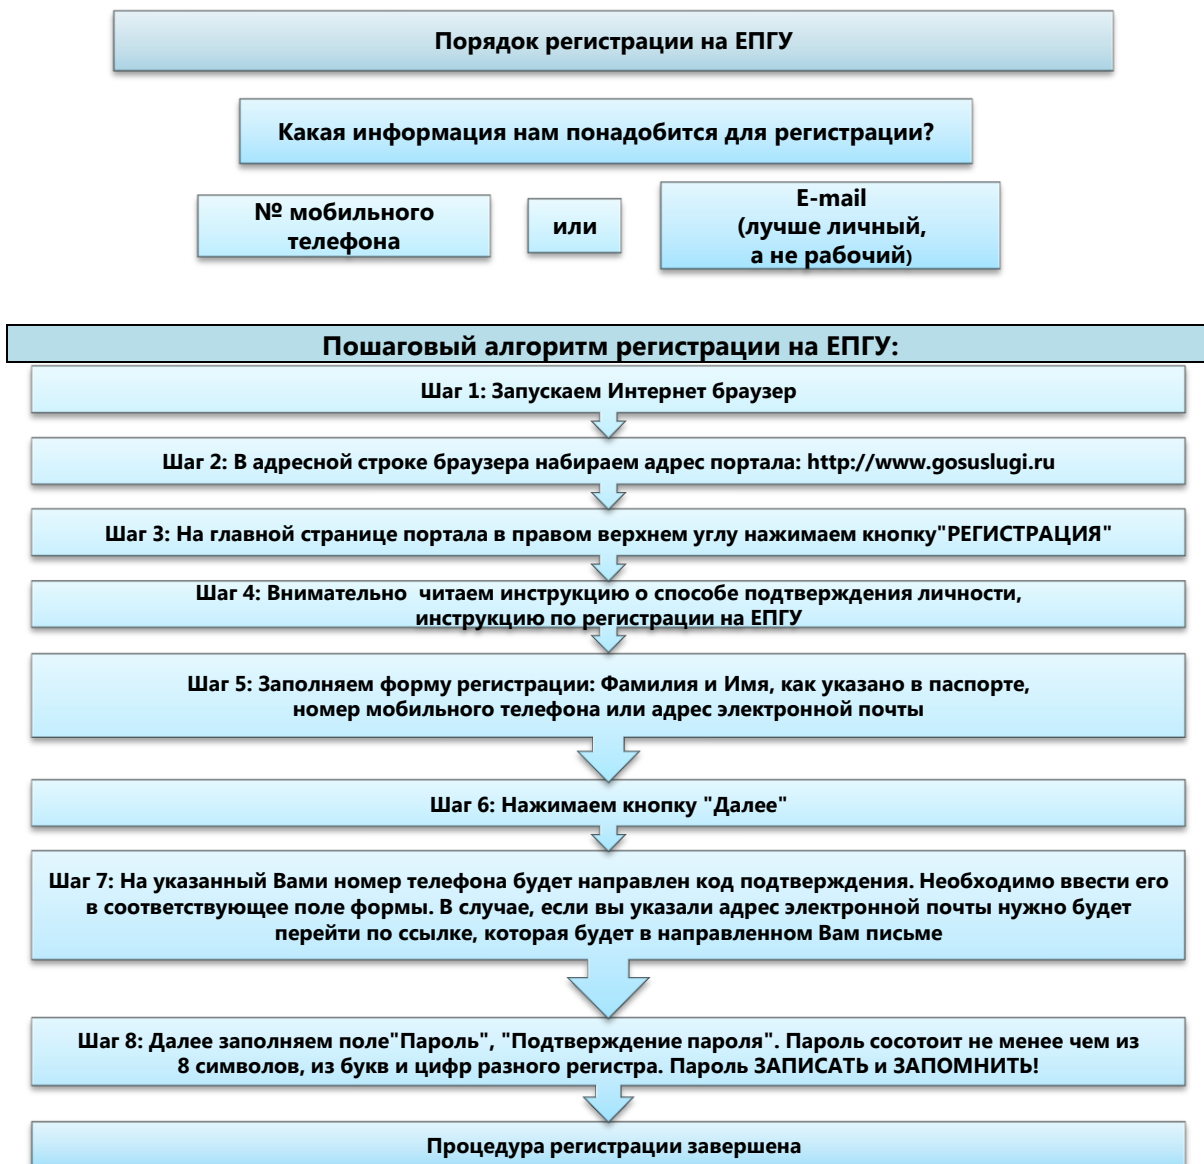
Порядок регистрации на ЕПГУ

Какая информация нам понадобится для регистрации?

№ мобильного телефона

или

E-mail (лучше личный, а не рабочий)

Пошаговый алгоритм регистрации на ЕПГУ:

Шаг 1: Запускаем Интернет браузер

Шаг 2: В адресной строке браузера набираем адрес портала: http://www.gosuslugi.ru

Шаг 3: На главной странице портала в правом верхнем углу нажимаем кнопку"РЕГИСТРАЦИЯ"

Шаг 4: Внимательно читаем инструкцию о способе подтверждения личности, инструкцию по регистрации на ЕПГУ

Шаг 5: Заполняем форму регистрации: Фамилия и Имя, как указано в паспорте, номер мобильного телефона или адрес электронной почты

Шаг 6: Нажимаем кнопку "Далее"

Шаг 7: На указанный Вами номер телефона будет направлен код подтверждения. Необходимо ввести его в соответствующее поле формы. В случае, если вы указали адрес электронной почты нужно будет перейти по ссылке, которая будет в направленном Вам письме

Шаг 8: Далее заполняем поле"Пароль", "Подтверждение пароля". Пароль сосотоит не менее чем из 8 символов, из букв и цифр разного регистра. Пароль ЗАПИСАТЬ и ЗАПОМНИТЬ!

Процедура регистрации завершена